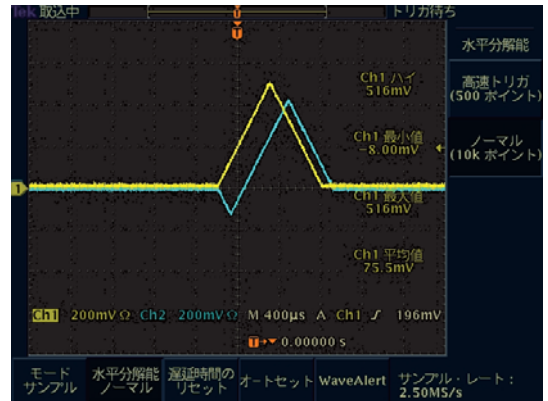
Tek 取込中

トリガ待ち

水平分解能

Ch1 ハイ
516mV

高速トリガ
(500 ポイント)

Ch1 最小値
-8.00mV

ノーマル
(10k ポイント)

Ch1 最大値
516mV

Ch1 平均値
75.5mV

1

Ch1 200mV Ω Ch2 200mV Ω M 400μs A Ch1 ∫ 196mV

0.00000 s

モード
サンプル

水平分解能
ノーマル

遅延時間の
リセット

オートセット

WaveAlert

サンプル・レート：
2.50MS/s